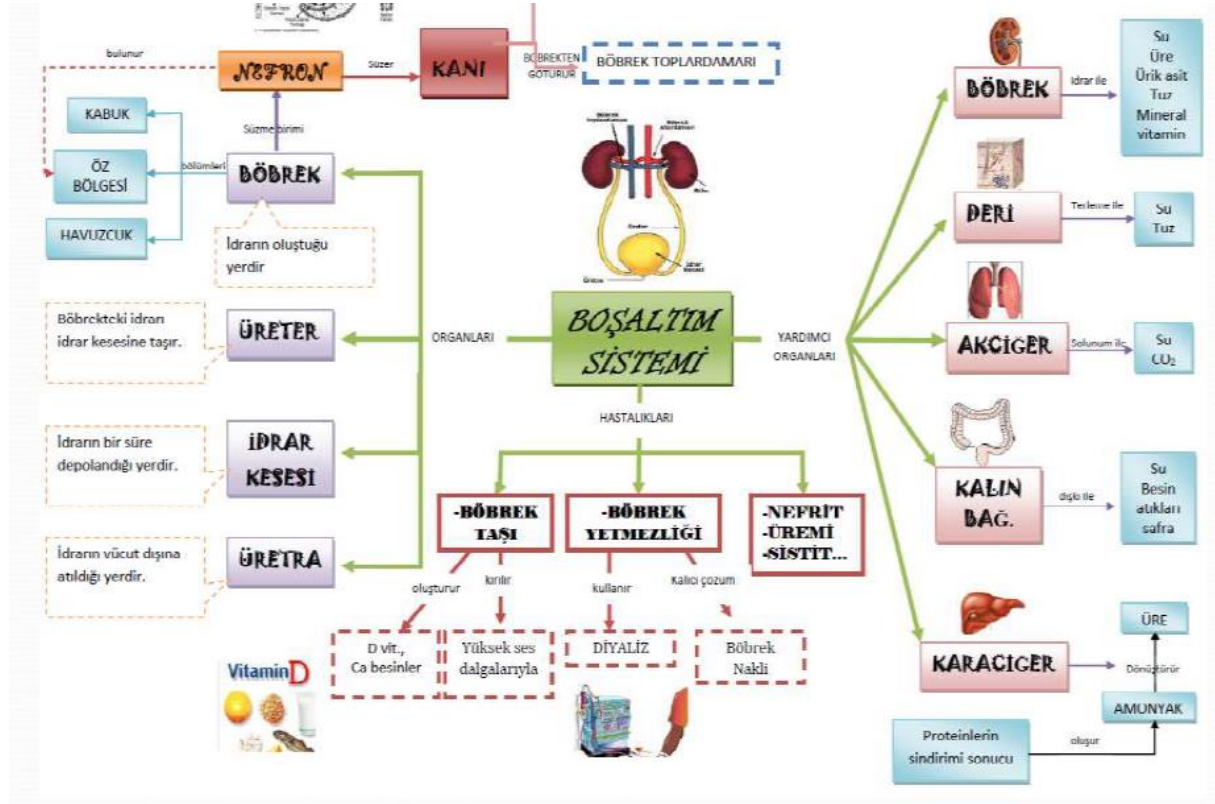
bulunur

NEFRON

Süzer

KANI

BÖBREKTEN GÖTÜRÜR

BÖBREK TOPLARDAMARI

KABUK

ÖZ BÖLGESİ

HAVUZCUK

bölümleri

Süzme birimi

BÖBREK

İdrarın oluştuğu yerdir

Böbrekteki idrarı idrar kesesine taşır.

ÜRETER

İdrarın bir süre depolandığı yerdir.

İDRAR KESESİ

İdrarın vücut dışına atıldığı yerdir.

ÜRETRA

ORGANLARI

BOŞALTIM SİSTEMİ

YARDIMCI ORGANLARI

HASTALIKLARI

-BÖBREK TAŞI

-BÖBREK YETMEZLİĞİ

-NEFRİT -ÜREMİ -SİSTİT...

oluşturur

kırılır

kullanır

Kalıcı çözüm

D vit., Ca besinler

Yüksek ses dalgalarıyla

DİYALİZ

Böbrek Nakli

Vitamin D

BÖBREK

İdrar ile

Su Üre Ürik asit Tuz Mineral vitamin

DERİ

Terleme ile

Su Tuz

AKCİĞER

Solunum ile

Su $CO_2$

KALIN BAĞ.

dışkı ile

Su Besin atıkları safra

KARACİĞER

Dönüştürür

ÜRE

AMONYAK

oluşur

Proteinlerin sindirimi sonucu